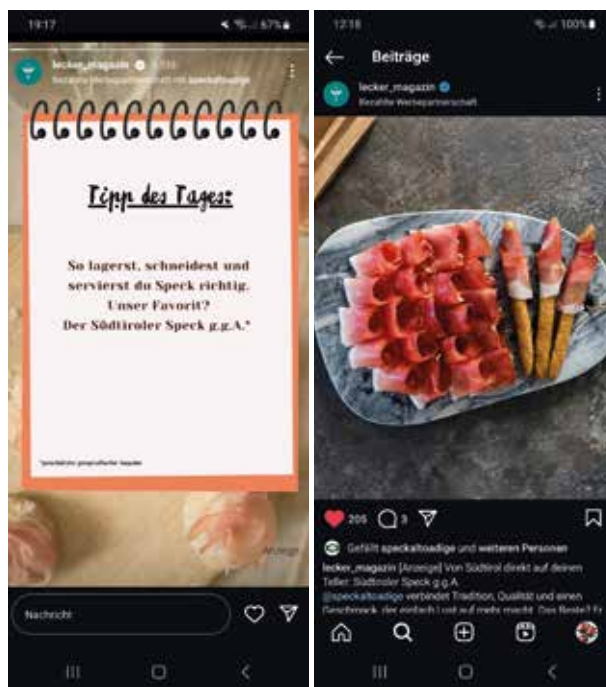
19:17

lecker_magazin 5 Std.
Bezahlte Werbepartnerschaft mit speckaltoadige

Tipp des Tages:

So lagerst, schneidest und servierst du Speck richtig. Unser Favorit? Der Südtiroler Speck g.g.A.*

*geschützte geografische Angabe

Anzeige

Nachricht

12:18 100%

Beiträge

lecker_magazin
Bezahlte Werbepartnerschaft

205 3

Gefällt speckaltoadige und weiteren Personen

lecker_magazin [Anzeige] Von Südtirol direkt auf deinen Teller: Südtiroler Speck g.g.A.
@speckaltoadige verbindet Tradition, Qualität und einen Geschmack, der einfach Lust auf mehr macht. Das Beste? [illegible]